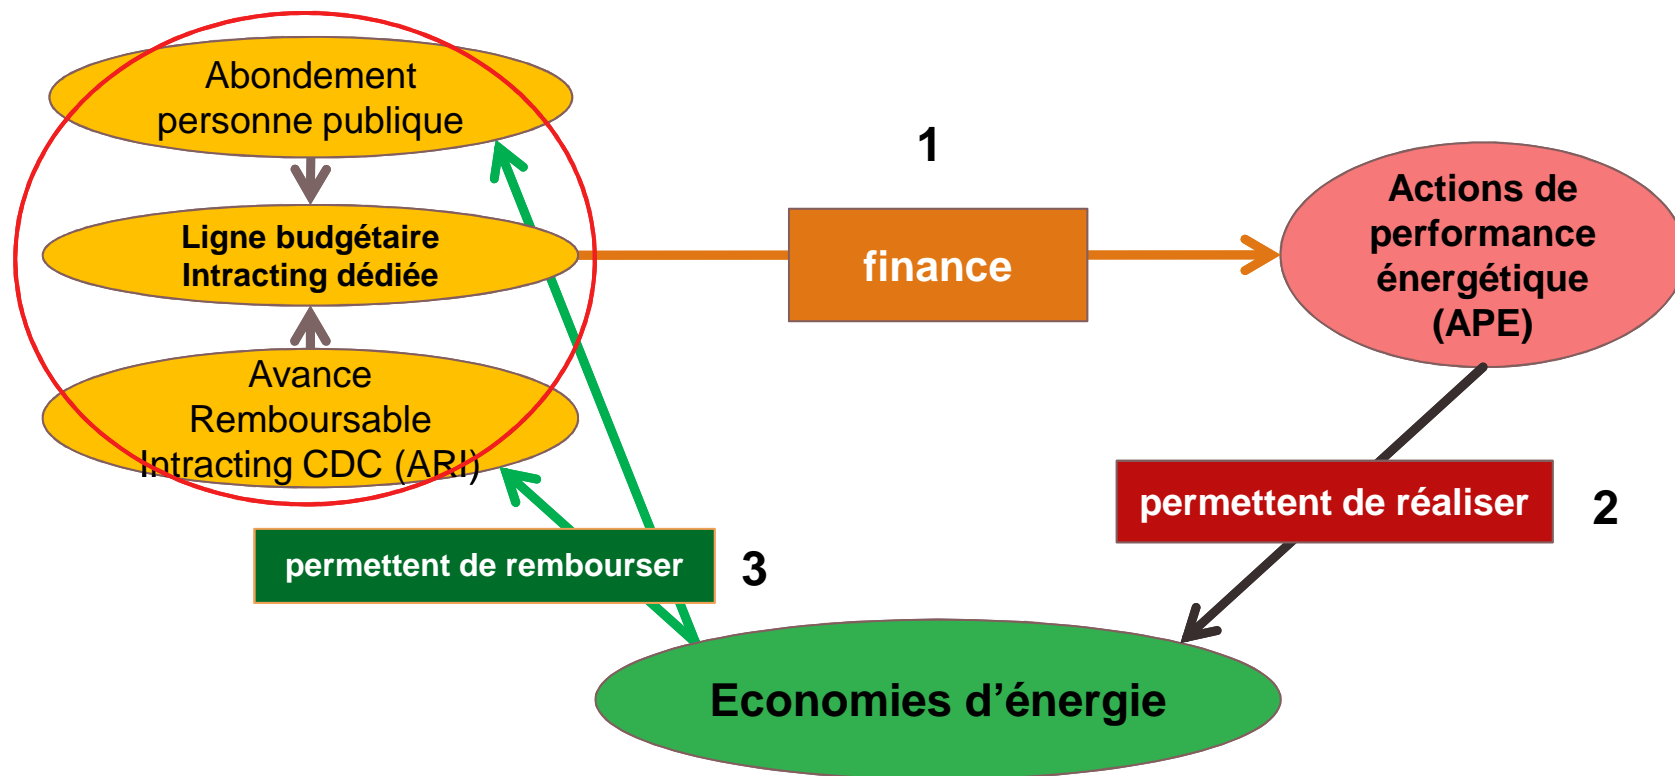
Abondement personne publique

Ligne budgétaire Intracting dédiée

Avance Remboursable Intracting CDC (ARI)

1

finance

Actions de performance énergétique (APE)

permettent de réaliser

2

permettent de rembourser

3

Economies d'énergie